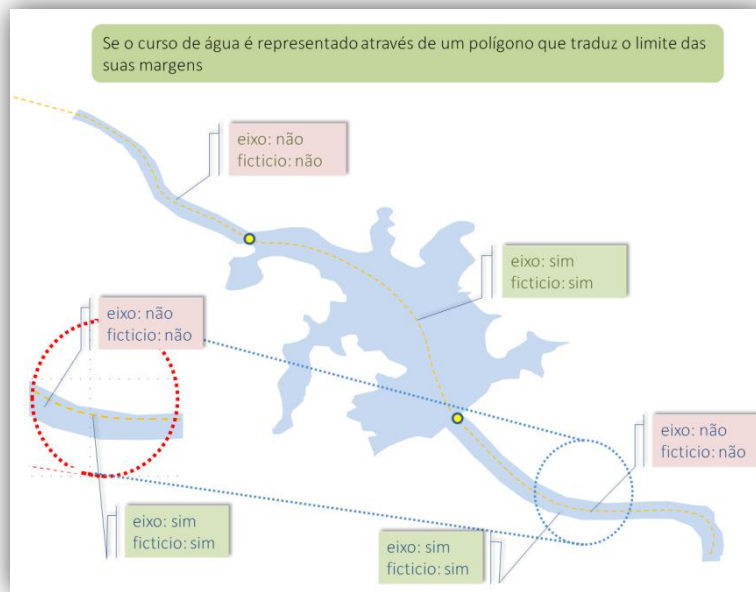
Se o curso de água é representado através de um polígono que traduz o limite das suas margens

eixo: não
ficticio: não

eixo: sim
ficticio: sim

eixo: não
ficticio: não

eixo: não
ficticio: não

eixo: sim
ficticio: sim

eixo: sim
ficticio: sim